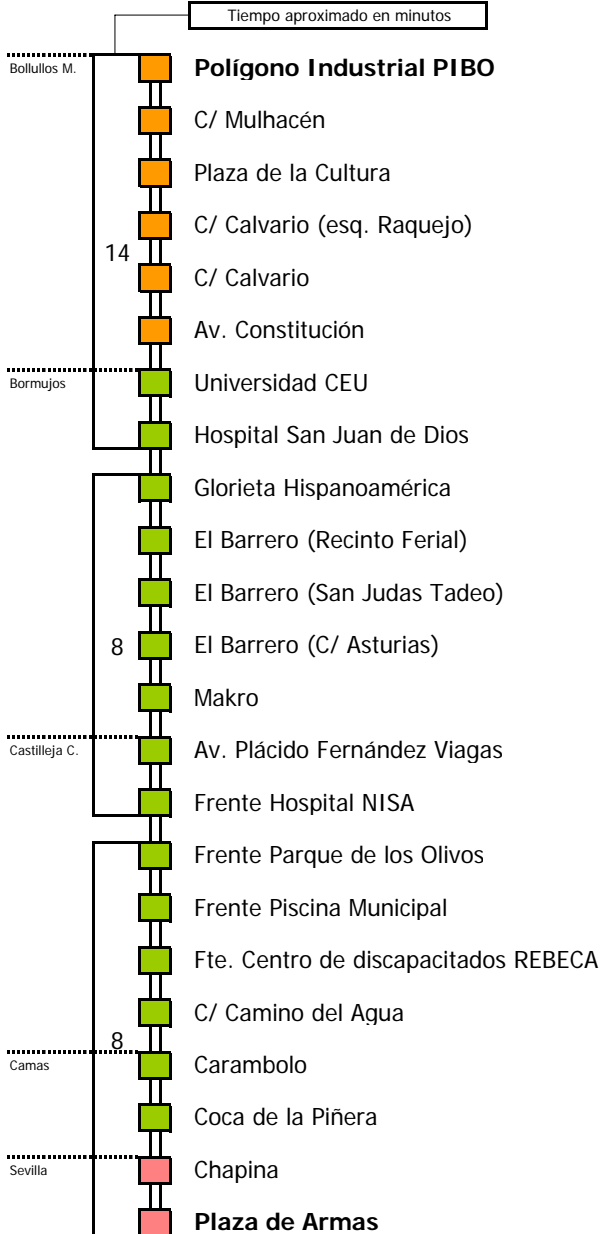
Tiempo aproximado en minutos

Bollullos M.
Polígono Industrial PIBO
C/ Mulhacén
Plaza de la Cultura
C/ Calvario (esq. Raquejo)
14
C/ Calvario
Av. Constitución
Bormujos
Universidad CEU
Hospital San Juan de Dios
Glorieta Hispanoamérica
El Barrero (Recinto Ferial)
El Barrero (San Judas Tadeo)
8
El Barrero (C/ Asturias)
Makro
Castilleja C.
Av. Plácido Fernández Viagas
Frente Hospital NISA
Frente Parque de los Olivos
Frente Piscina Municipal
Fte. Centro de discapacitados REBECA
C/ Camino del Agua
8
Camas
Carambolo
Coca de la Piñera
Sevilla
Chapina
Plaza de Armas